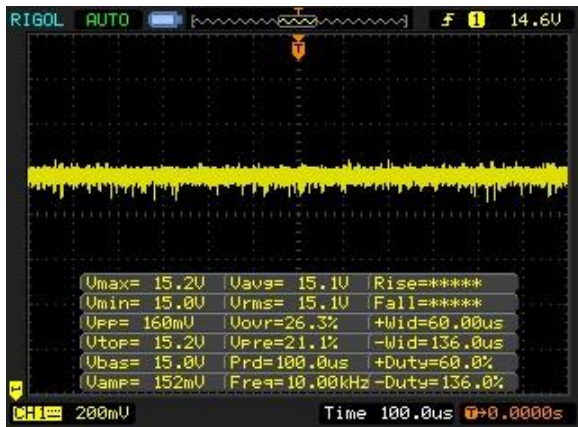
RIGOL AUTO T 1 14.6V

T

| Vmax= 15.2V | Vavg= 15.1V | Rise=***** |
|---|---|---|
| Vmin= 15.0V | Vrms= 15.1V | Fall=***** |
| Vpp= 160mV | Vovr=26.3% | +Wid=60.00us |
| Vtop= 15.2V | Vpre=21.1% | -Wid=136.0us |
| Vbas= 15.0V | Prd=100.0us | +Duty=60.0% |
| Vamp= 152mV | Freq=10.00kHz | -Duty=136.0% |

CH1 200mV Time 100.0us T→0.0000s